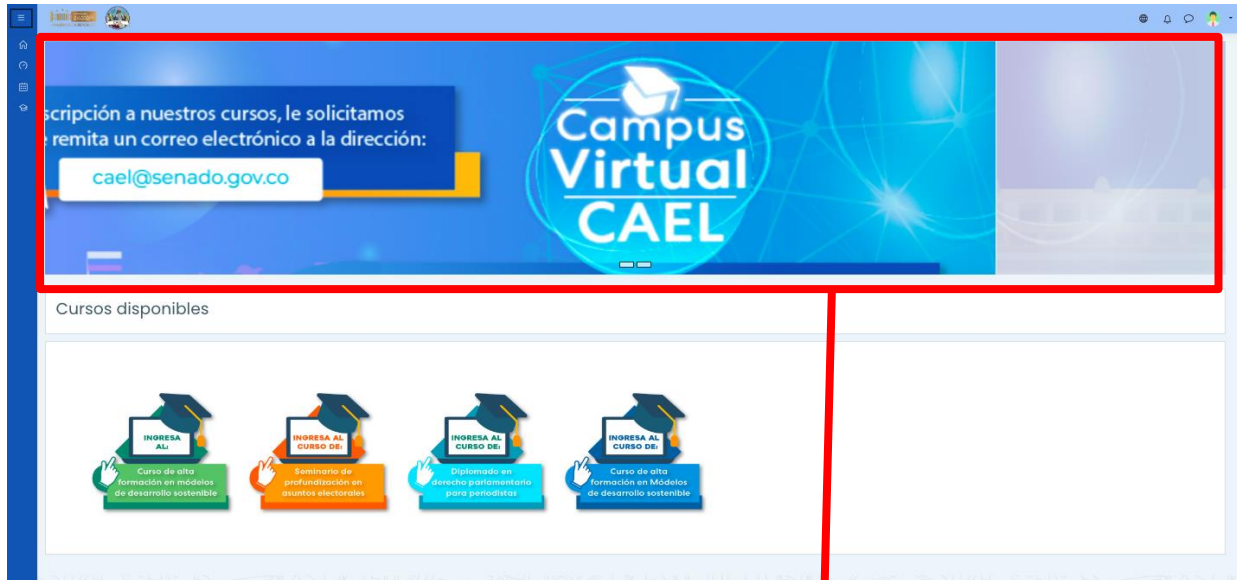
scripción a nuestros cursos, le solicitamos
remita un correo electrónico a la dirección:

cael@senado.gov.co

Campus Virtual CAEL

Cursos disponibles

INGRESA AL:
Curso de alta formación en módelos de desarrollo sostenible

INGRESA AL CURSO DE:
Seminario de profundización en asuntos electorales

INGRESA AL CURSO DE:
Diplomado en derecho parlamentario para periodistas

INGRESA AL CURSO DE:
Curso de alta formación en Módelos de desarrollo sostenible